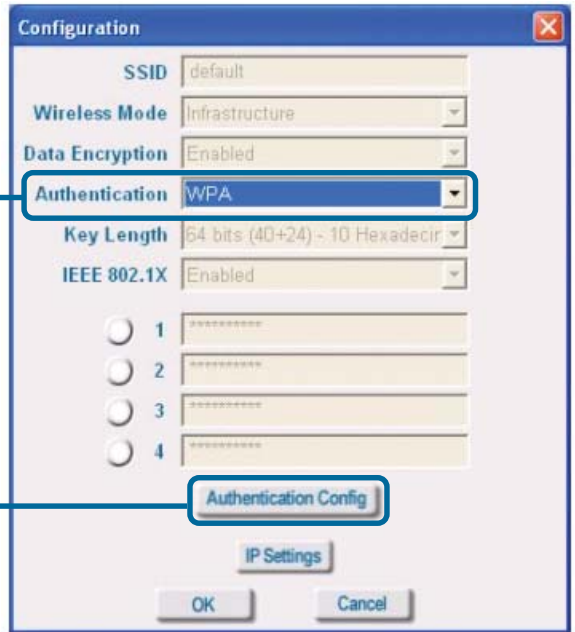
Configuration

SSID default

Wireless Mode Infrastructure

Data Encryption Enabled

Authentication WPA

Key Length 64 bits (40+24) - 10 Hexadecir

IEEE 802.1X Enabled

1 **********

2 **********

3 **********

4 **********

Authentication Config

IP Settings

OK

Cancel